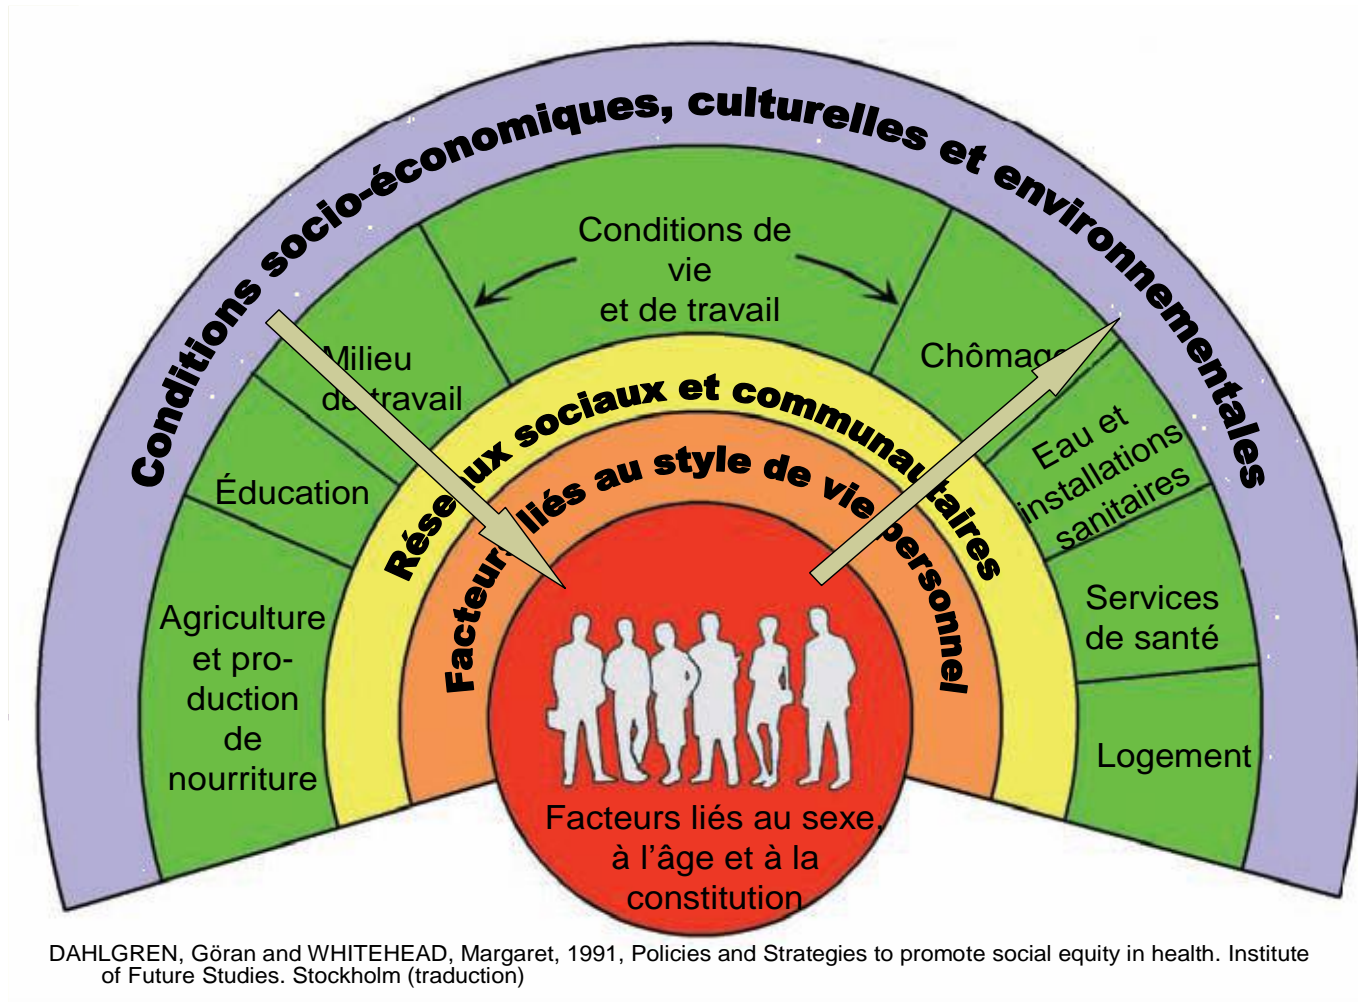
Conditions socio-économiques, culturelles et environnementales

Conditions de vie et de travail

Milieu de travail

Éducation

Agriculture et production de nourriture

Chômage

Eau et installations sanitaires

Services de santé

Logement

Réseaux sociaux et communautaires

Facteurs liés au style de vie personnel

Facteurs liés au sexe, à l'âge et à la constitution

DAHLGREN, Göran and WHITEHEAD, Margaret, 1991, Policies and Strategies to promote social equity in health. Institute of Future Studies. Stockholm (traduction)